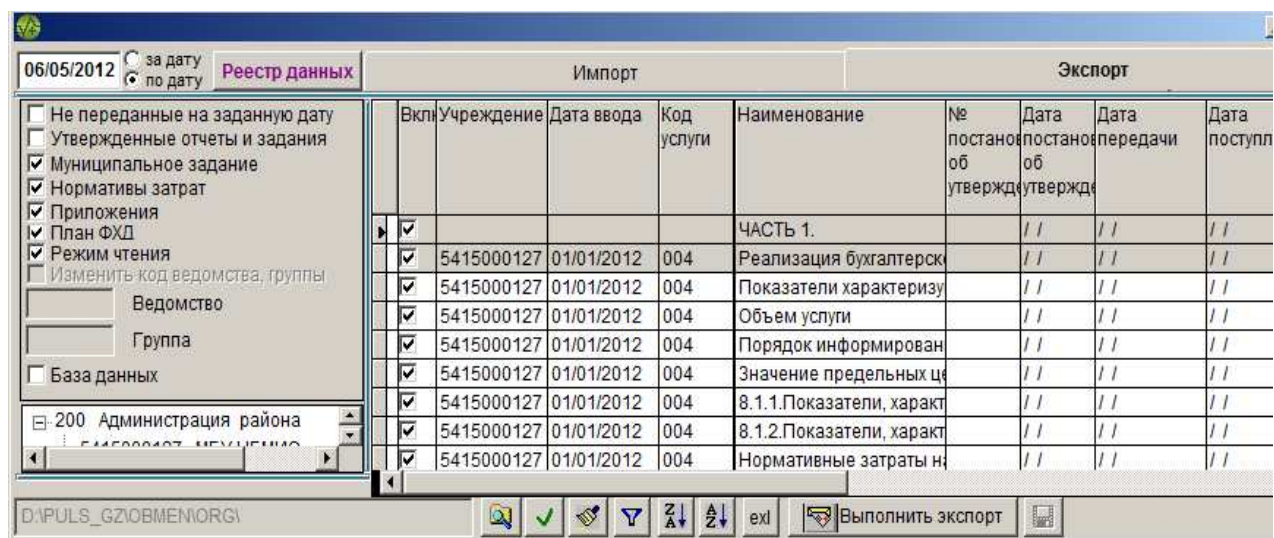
06/05/2012 за дату по дату Реестр данных

Импорт

Экспорт

Не переданные на заданную дату
Утвержденные отчеты и задания
Муниципальное задание
Нормативы затрат
Приложения
План ФХД
Режим чтения
Изменить код ведомства, группы
Ведомство
Группа
База данных

200 Администрация района
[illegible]

| | Вкл | Учреждение | Дата ввода | Код услуги | Наименование | № постанов об утвержд | Дата постанов об утвержд | Дата передачи | Дата поступл |
|---|---|---|---|---|---|---|---|---|---|
| | ☑ | | | | ЧАСТЬ 1. | | / / | / / | / / |
| | ☑ | 5415000127 | 01/01/2012 | 004 | Реализация бухгалтерск | | / / | / / | / / |
| | ☑ | 5415000127 | 01/01/2012 | 004 | Показатели характеризу | | / / | / / | / / |
| | ☑ | 5415000127 | 01/01/2012 | 004 | Объем услуги | | / / | / / | / / |
| | ☑ | 5415000127 | 01/01/2012 | 004 | Порядок информирован | | / / | / / | / / |
| | ☑ | 5415000127 | 01/01/2012 | 004 | Значение предельных це | | / / | / / | / / |
| | ☑ | 5415000127 | 01/01/2012 | 004 | 8.1.1.Показатели, характ | | / / | / / | / / |
| | ☑ | 5415000127 | 01/01/2012 | 004 | 8.1.2.Показатели, характ | | / / | / / | / / |
| | ☑ | 5415000127 | 01/01/2012 | 004 | Нормативные затраты н | | / / | / / | / / |

D:\PULS_GZ\OBMEN\ORG\

exl Выполнить экспорт